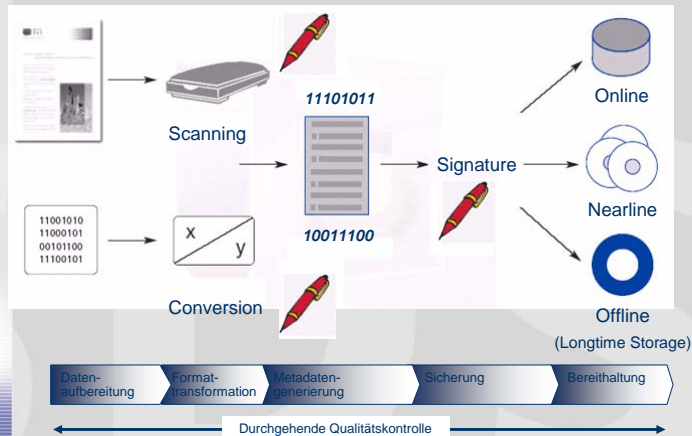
Scanning

11001010
11000101
00101100
11100101

x
y

Conversion

11101011

10011100

Signature

Online

Nearline

Offline
(Longtime Storage)

Datenaufbereitung

Formattransformation

Metadatengenerierung

Sicherung

Bereithaltung

Durchgehende Qualitätskontrolle